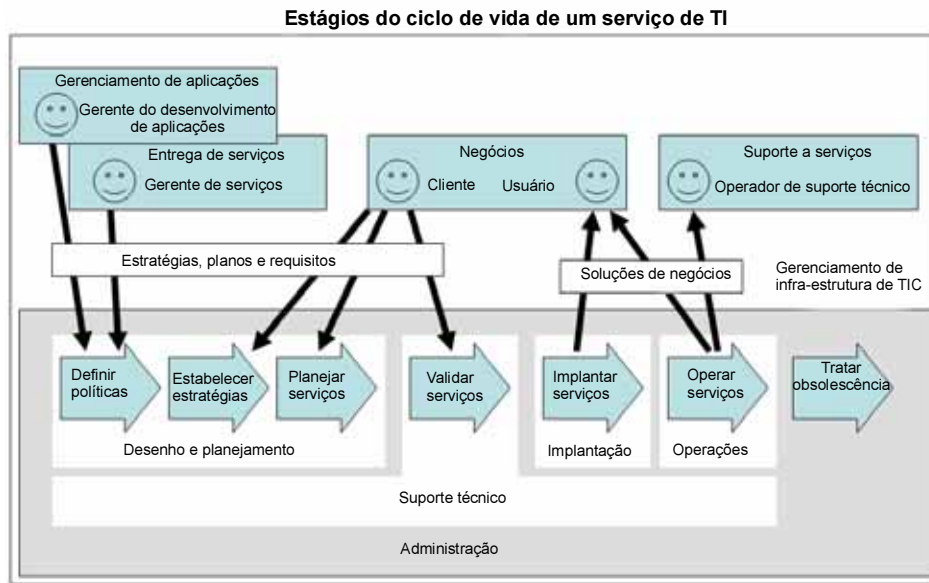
Estágios do ciclo de vida de um serviço de TI

Gerenciamento de aplicações
Gerente do desenvolvimento de aplicações

Entrega de serviços
Gerente de serviços

Negócios
Cliente
Usuário

Suporte a serviços
Operador de suporte técnico

Estratégias, planos e requisitos

Soluções de negócios

Gerenciamento de infra-estrutura de TIC

Definir políticas
Estabelecer estratégias
Planejar serviços
Validar serviços
Implantar serviços
Operar serviços
Tratar obsolescência

Desenho e planejamento
Implantação
Operações

Suporte técnico

Administração